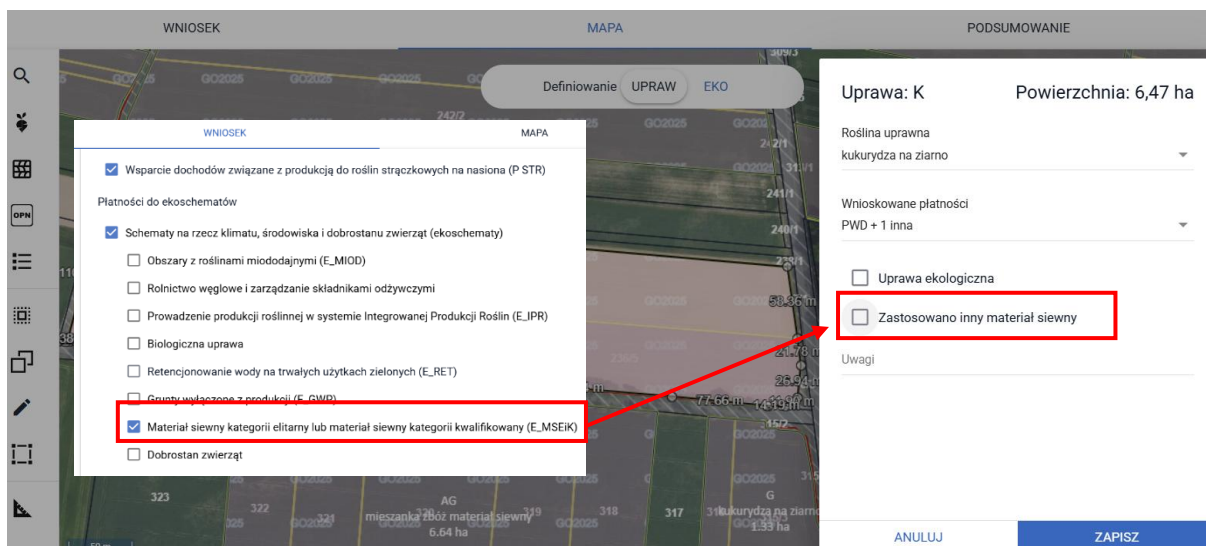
WNIOSEK MAPA PODSUMOWANIE

Definiowanie UPRAW EKO

WNIOSEK MAPA

Wsparcie dochodów związane z produkcją do roślin strączkowych na nasiona (P STR)

Płatności do ekoschematów

Schematy na rzecz klimatu, środowiska i dobrostanu zwierząt (ekoschematy)

Obszary z roślinami miododajnymi (E_MIOD)

Rolnictwo węglowe i zarządzanie składnikami odżywczymi

Prowadzenie produkcji roślinnej w systemie Integrowanej Produkcji Roślin (E_IPR)

Biologiczna uprawa

Retencjonowanie wody na trwałych użytkach zielonych (E_RET)

Grunty wyłączone z produkcji (E_GWP)

Materiał siewny kategorii elitarny lub materiał siewny kategorii kwalifikowany (E_MSEiK)

Dobrostan zwierząt

Uprawa: K Powierzchnia: 6,47 ha

Roślina uprawna
kukurydza na ziarno

Wnioskowane płatności
PWD + 1 inna

Uprawa ekologiczna

Zastosowano inny materiał siewny

Uwagi

ANULUJ ZAPISZ

GO2025 GO2025 GO2025 GO2025 GO2025 GO2025 242/2 242/1 240/1 58.36 m 21.78 m 26.94 m 77.66 m 14.19 m 15/2 323 322 318 317 AG mieszanka zbóż materiał siewny 6.64 ha G kukurydza na ziarno 1.33 ha